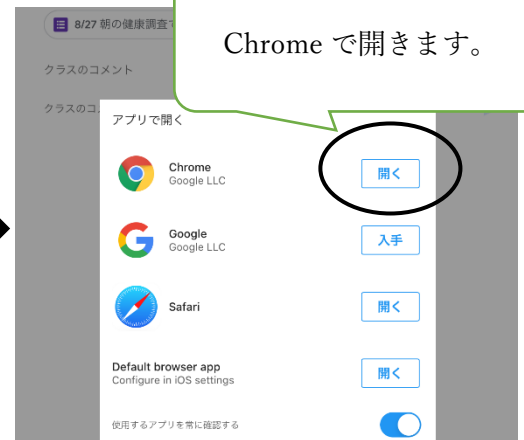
8/27 朝の健康調査

Chrome で開きます。

クラスのコメント

クラスのコ

アプリで開く

Chrome
Google LLC
開く

Google
Google LLC
入手

Safari
開く

Default browser app
Configure in iOS settings
開く

使用するアプリを常に確認する